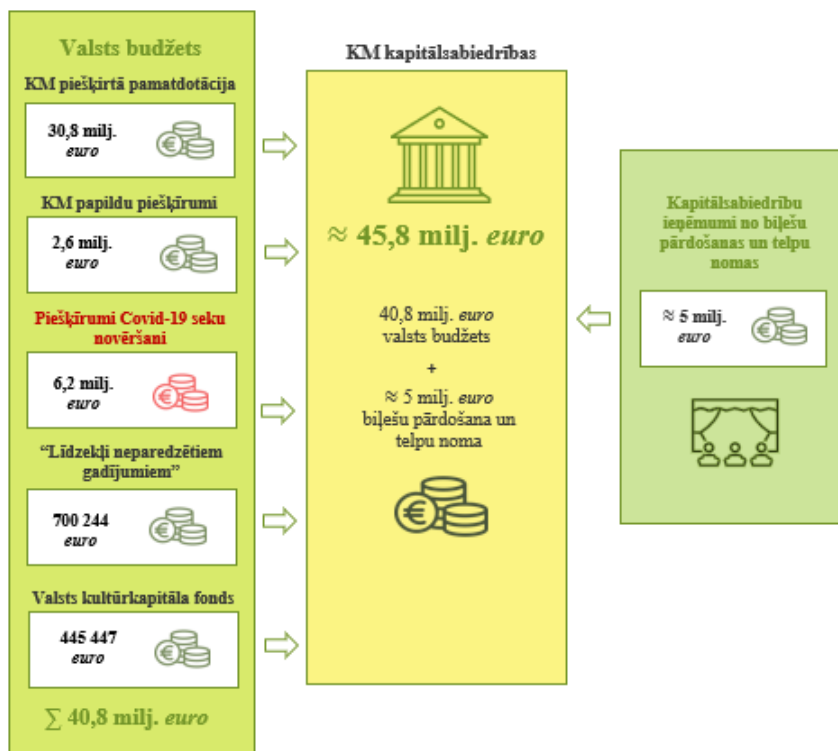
Valsts budžets

KM piešķirtā pamatdotācija

30,8 milj. *euro*

KM papildu piešķīrumi

2,6 milj. *euro*

Piešķīrumi Covid-19 seku novēršani

6,2 milj. *euro*

"Līdzekļi neparedzētiem gadījumiem"

700 244 *euro*

Valsts kultūrkapitāla fonds

445 447 *euro*

$\sum$ 40,8 milj. *euro*

KM kapitālsabiedrības

≈ 45,8 milj. *euro*

40,8 milj. *euro* valsts budžets

+

≈ 5 milj. *euro* biļešu pārdošana un telpu noma

Kapitālsabiedrību ieņēmumi no biļešu pārdošanas un telpu nomas

≈ 5 milj. *euro*